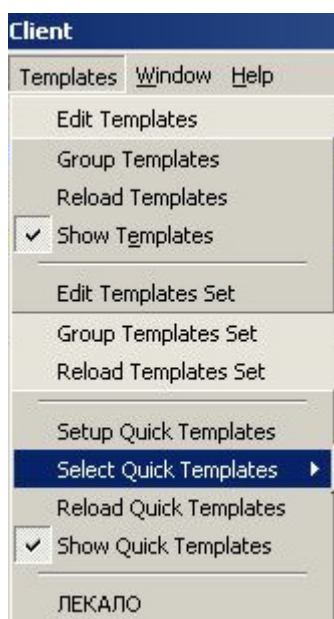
Client

Templates Window Help

Edit Templates
Group Templates
Reload Templates
✓ Show Templates

Edit Templates Set
Group Templates Set
Reload Templates Set

Setup Quick Templates
Select Quick Templates ▸
Reload Quick Templates
✓ Show Quick Templates

ЛЕКАЛО